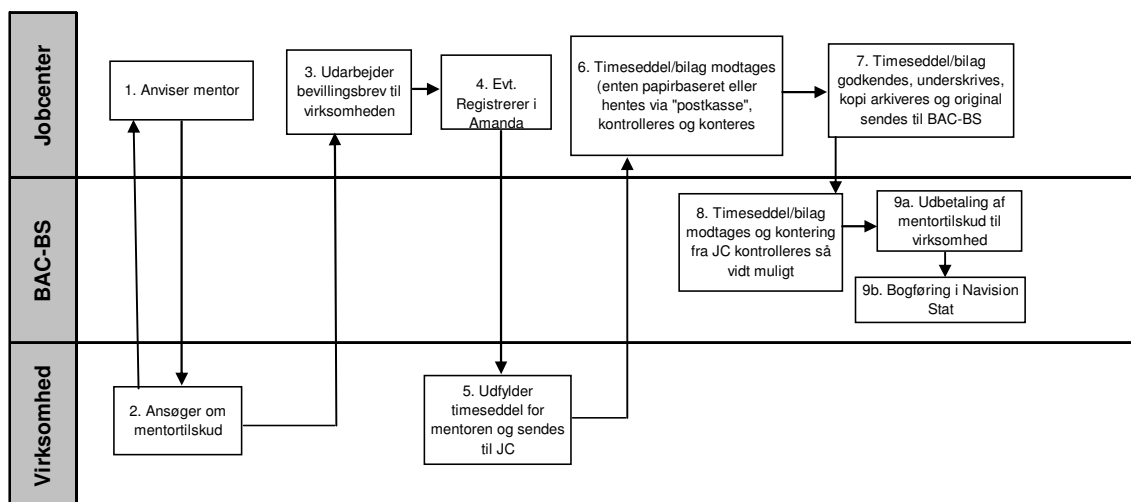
Jobcenter

1. Anviser mentor

3. Udarbejder bevillingsbrev til virksomheden

4. Evt. Registrerer i Amanda

6. Timeseddel/bilag modtages (enten papirbaseret eller hentes via "postkasse", kontrolleres og konteres

7. Timeseddel/bilag godkendes, underskrives, kopi arkiveres og original sendes til BAC-BS

BAC-BS

8. Timeseddel/bilag modtages og kontering fra JC kontrolleres så vidt muligt

9a. Udbetaling af mentortilskud til virksomhed

9b. Bogføring i Navision Stat

Virksomhed

2. Ansøger om mentortilskud

5. Udfylder timeseddel for mentoren og sendes til JC